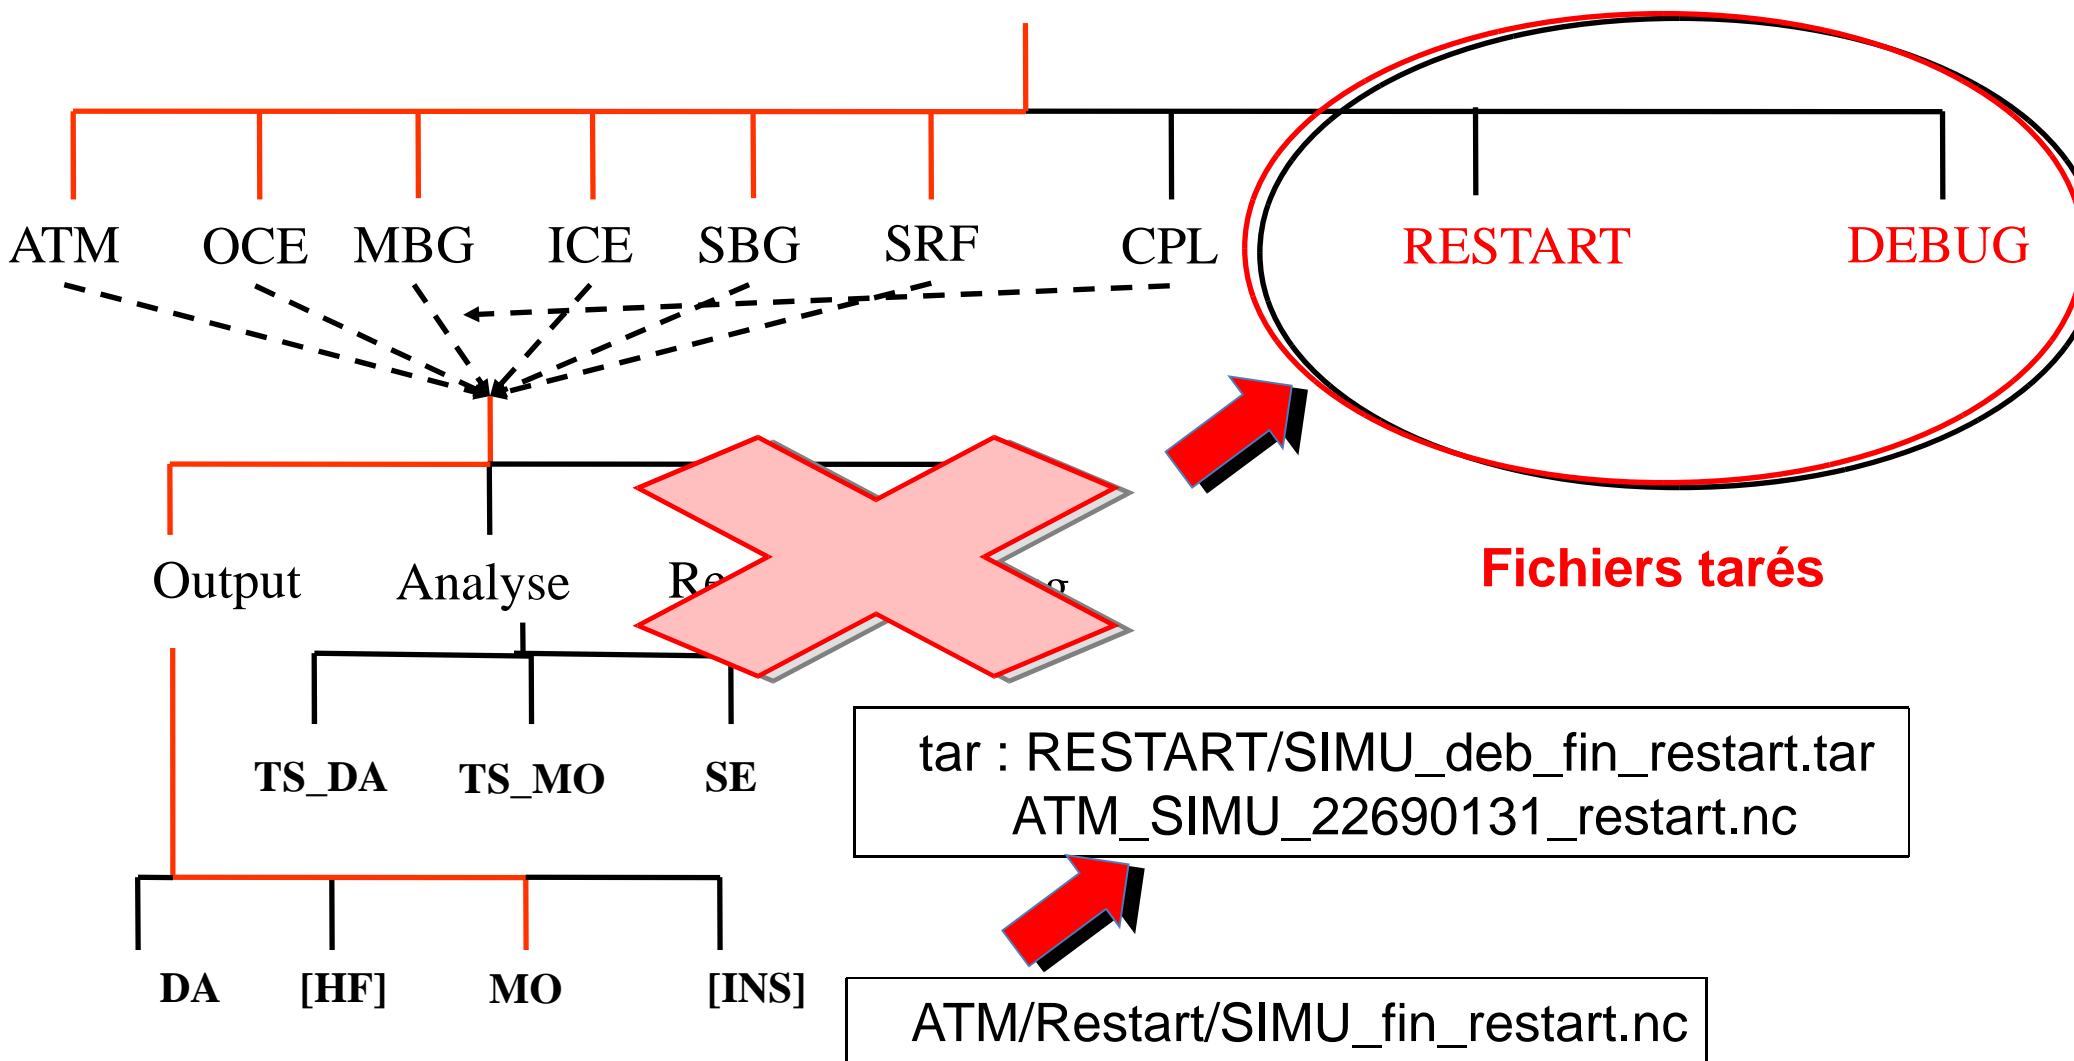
ATM OCE MBG ICE SBG SRF CPL RESTART DEBUG

Output Analyse Re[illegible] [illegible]g

Fichiers tarés

TS_DA TS_MO SE

tar : RESTART/SIMU_deb_fin_restart.tar
ATM_SIMU_22690131_restart.nc

DA [HF] MO [INS]

ATM/Restart/SIMU_fin_restart.nc